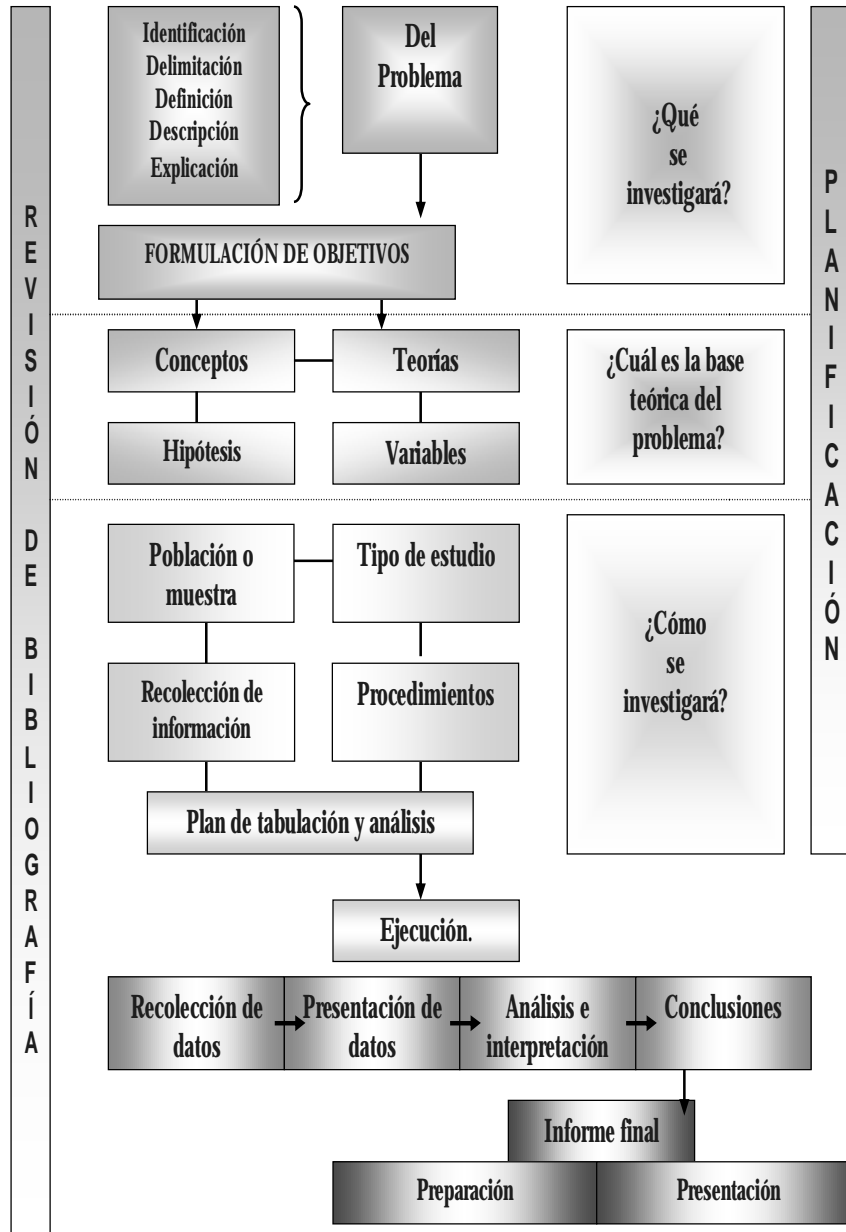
REVISIÓN DE BIBLIOGRAFÍA

Identificación
Delimitación
Definición
Descripción
Explicación

Del Problema

¿Qué se investigará?

PLANIFICACIÓN

FORMULACIÓN DE OBJETIVOS

Conceptos

Teorías

¿Cuál es la base teórica del problema?

Hipótesis

Variables

Población o muestra

Tipo de estudio

¿Cómo se investigará?

Recolección de información

Procedimientos

Plan de tabulación y análisis

Ejecución.

Recolección de datos

Presentación de datos

Análisis e interpretación

Conclusiones

Informe final

Preparación

Presentación